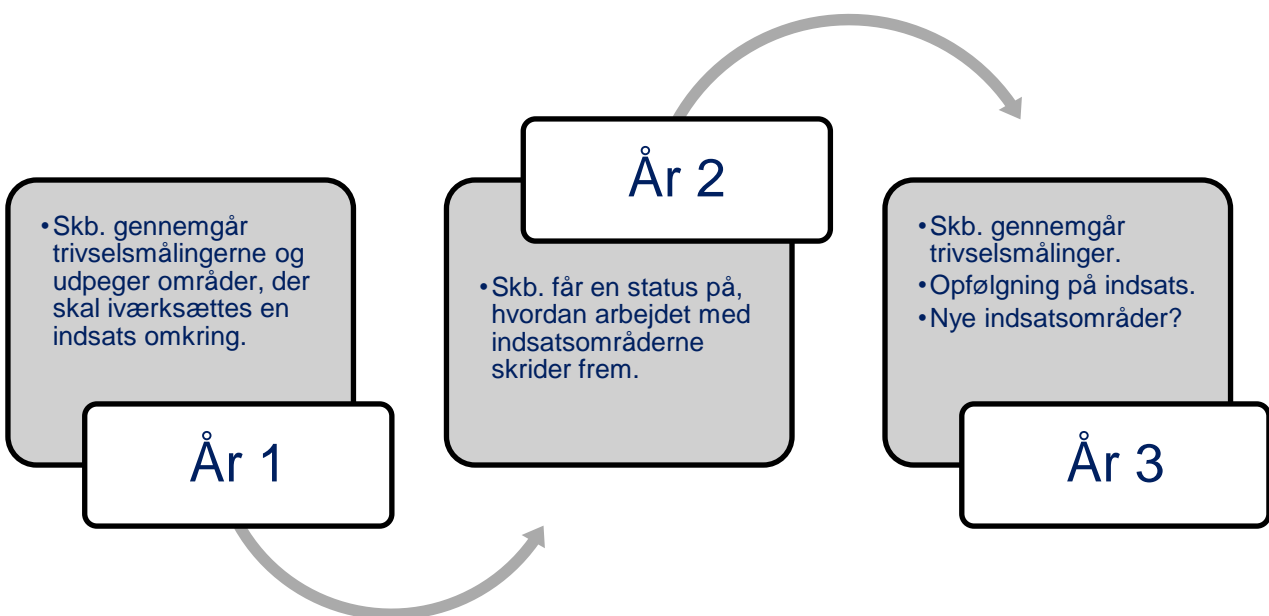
• Skb. gennemgår trivselsmålingerne og udpeger områder, der skal iværksættes en indsats omkring.

År 1

År 2

• Skb. får en status på, hvordan arbejdet med indsatsområderne skrider frem.

• Skb. gennemgår trivselsmålinger.
• Opfølgning på indsats.
• Nye indsatsområder?

År 3